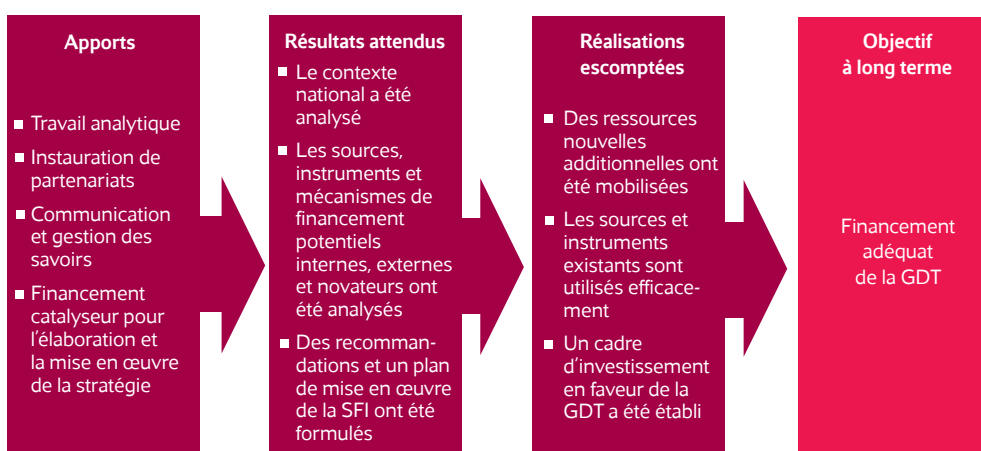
Apports

- Travail analytique
- Instauration de partenariats
- Communication et gestion des savoirs
- Financement catalyseur pour l'élaboration et la mise en œuvre de la stratégie

Résultats attendus

- Le contexte national a été analysé
- Les sources, instruments et mécanismes de financement potentiels internes, externes et novateurs ont été analysés
- Des recommandations et un plan de mise en œuvre de la SFI ont été formulés

Réalisations escomptées

- Des ressources nouvelles additionnelles ont été mobilisées
- Les sources et instruments existants sont utilisés efficacement
- Un cadre d'investissement en faveur de la GDT a été établi

Objectif à long terme

Financement adéquat de la GDT